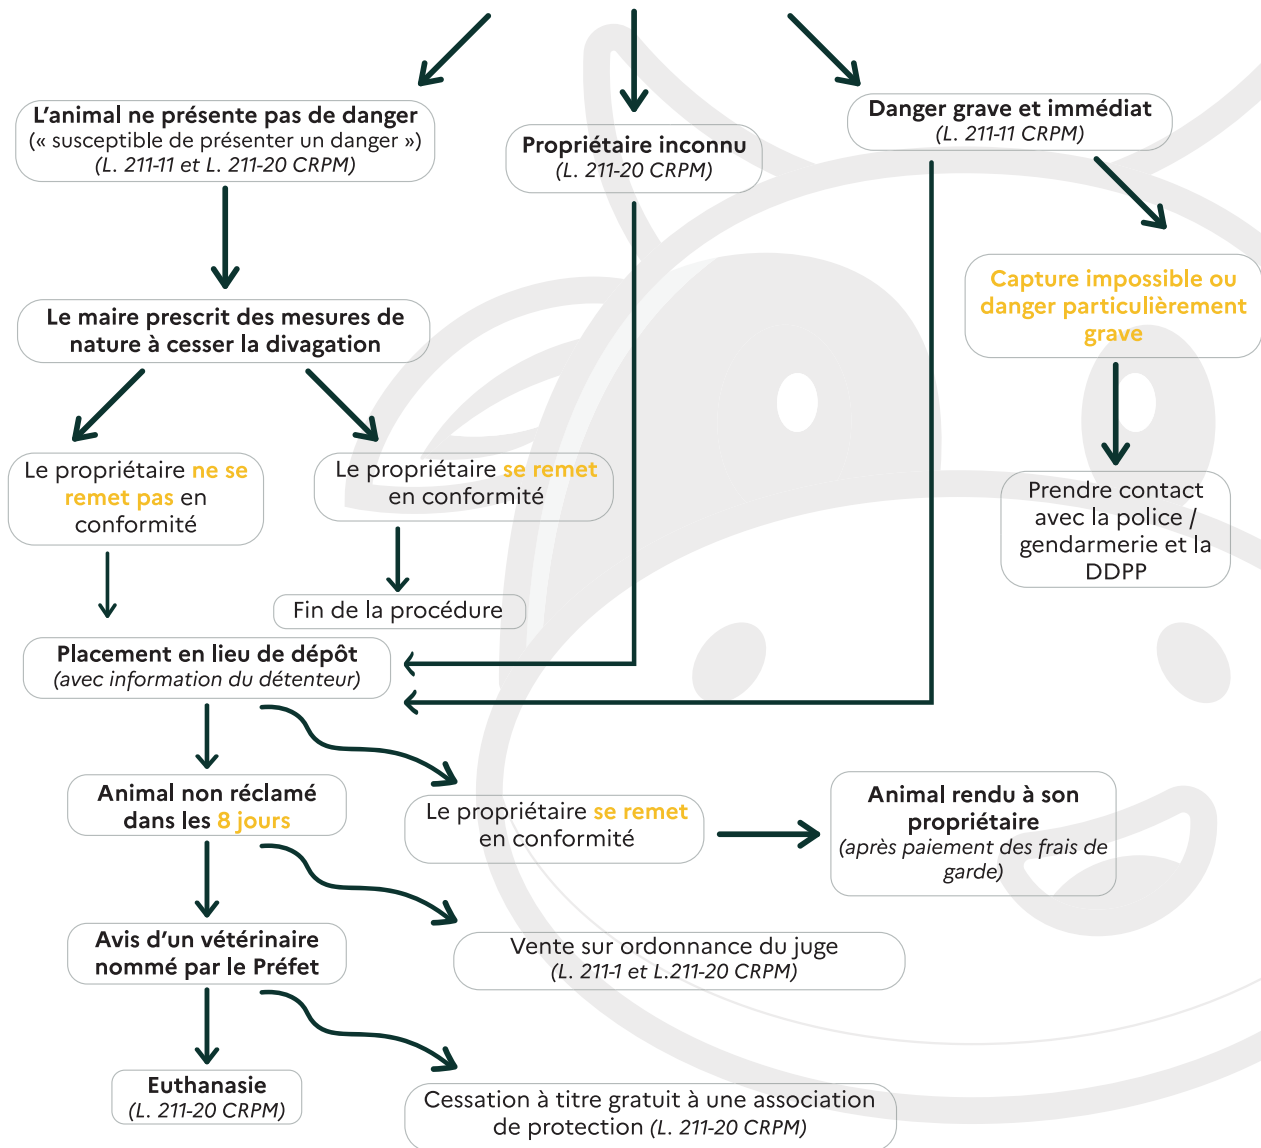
L'animal ne présente pas de danger
(« susceptible de présenter un danger »)
(L. 211-11 et L. 211-20 CRPM)

Propriétaire inconnu
(L. 211-20 CRPM)

Danger grave et immédiat
(L. 211-11 CRPM)

Capture impossible ou danger particulièrement grave

Le maire prescrit des mesures de nature à cesser la divagation

Le propriétaire ne se remet pas en conformité

Le propriétaire se remet en conformité

Prendre contact avec la police / gendarmerie et la DDPP

Fin de la procédure

Placement en lieu de dépôt
(avec information du détenteur)

Animal non réclamé dans les 8 jours

Le propriétaire se remet en conformité

Animal rendu à son propriétaire
(après paiement des frais de garde)

Avis d'un vétérinaire nommé par le Préfet

Vente sur ordonnance du juge
(L. 211-1 et L.211-20 CRPM)

Euthanasie
(L. 211-20 CRPM)

Cessation à titre gratuit à une association de protection (L. 211-20 CRPM)